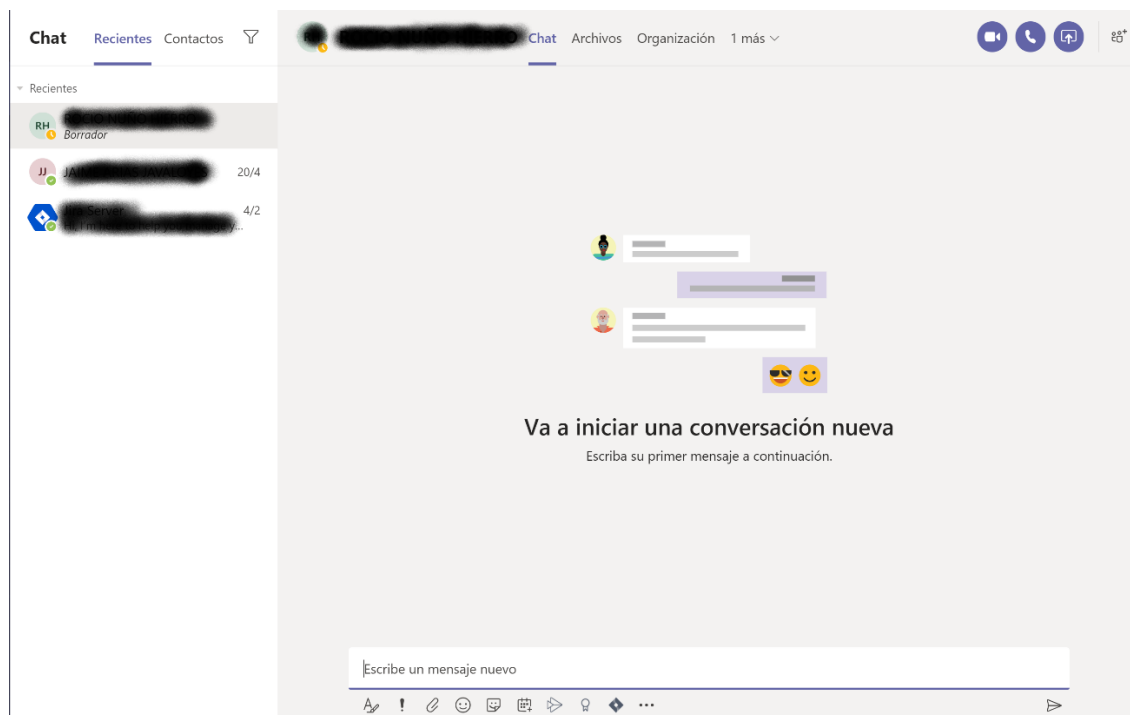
Chat Recientes Contactos

Recientes

RH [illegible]
Borrador

JJ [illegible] 20/4

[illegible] Server 4/2
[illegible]

RH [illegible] Chat Archivos Organización 1 más

Va a iniciar una conversación nueva
Escriba su primer mensaje a continuación.

Escribe un mensaje nuevo